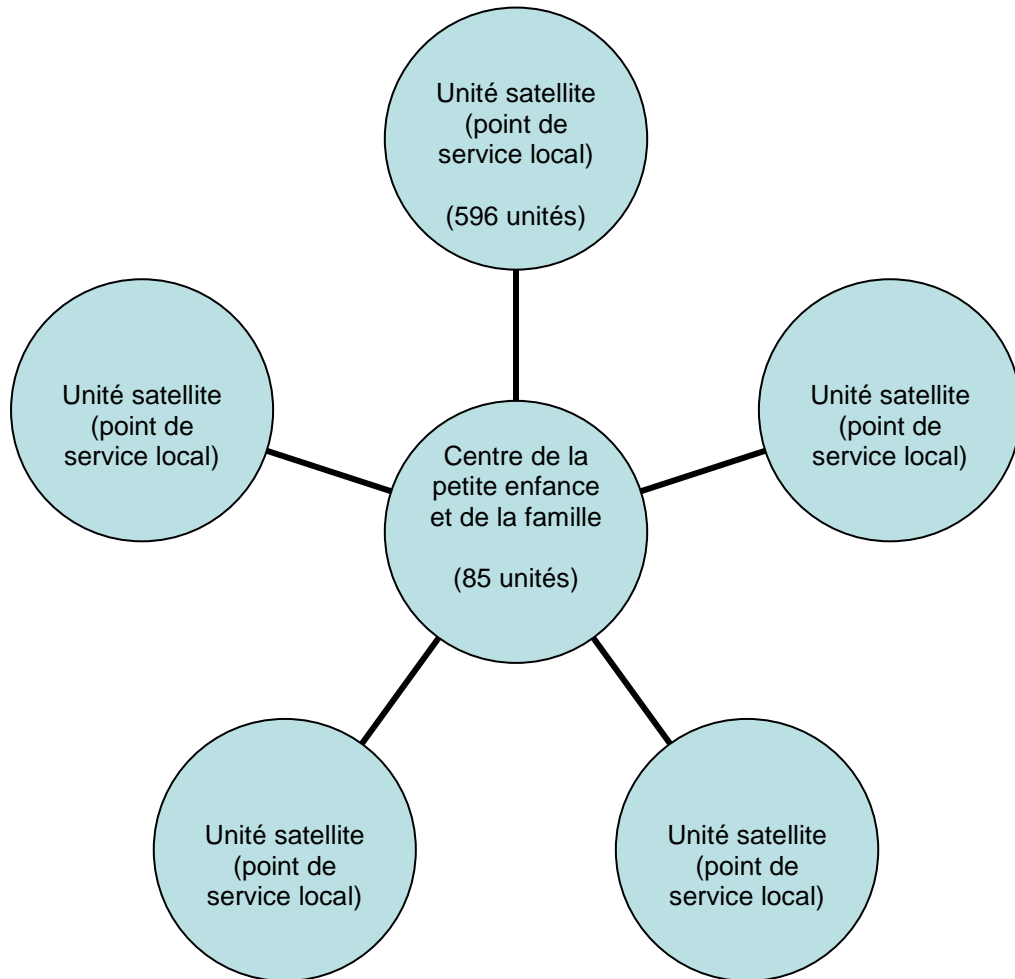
Unité satellite (point de service local)

(596 unités)

Unité satellite (point de service local)

Centre de la petite enfance et de la famille

(85 unités)

Unité satellite (point de service local)

Unité satellite (point de service local)

Unité satellite (point de service local)